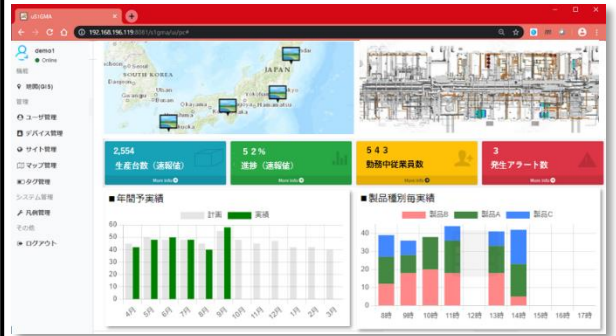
eSIGMA

192.168.196.119:8081/s1gma/ui/pc#

demo1
● Online

機能
拠点(GIS)
管理
ユーザ管理
デバイス管理
サイト管理
マップ管理
タグ管理
システム管理
凡例管理
その他
ログアウト

SOUTH KOREA
JAPAN

2,554
生産台数（速報値）
More info

5 2 %
進捗（速報値）
More info

5 4 3
勤務中従業員数
More info

3
発生アラート数
More info

■年間予実績
計画 実績
60
50
40
30
20
10
0
4月 5月 6月 7月 8月 9月 10月 11月 12月 1月 2月 3月

■製品種別毎実績
製品B 製品A 製品C
40
30
20
10
0
8時 9時 10時 11時 12時 13時 14時 15時 16時 17時